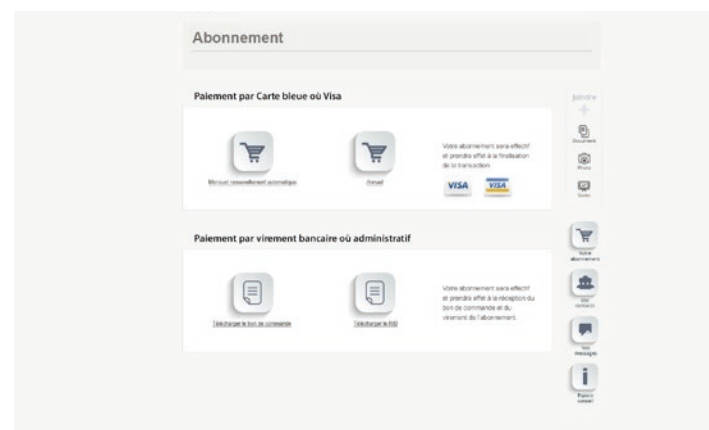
Abonnement

Paiement par Carte bleue où Visa

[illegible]

Annuel

Votre abonnement sera effectif et prendra effet à la finalisation de la transaction.

VISA VISA

Joindre

Document

Photo

Vidéo

Paiement par virement bancaire où administratif

Télécharger le bon de commande

Télécharger le RIB

Votre abonnement sera effectif et prendra effet à la réception du bon de commande et du virement de l'abonnement.

Votre abonnement

Mes contacts

Mes messages

Espace conseil